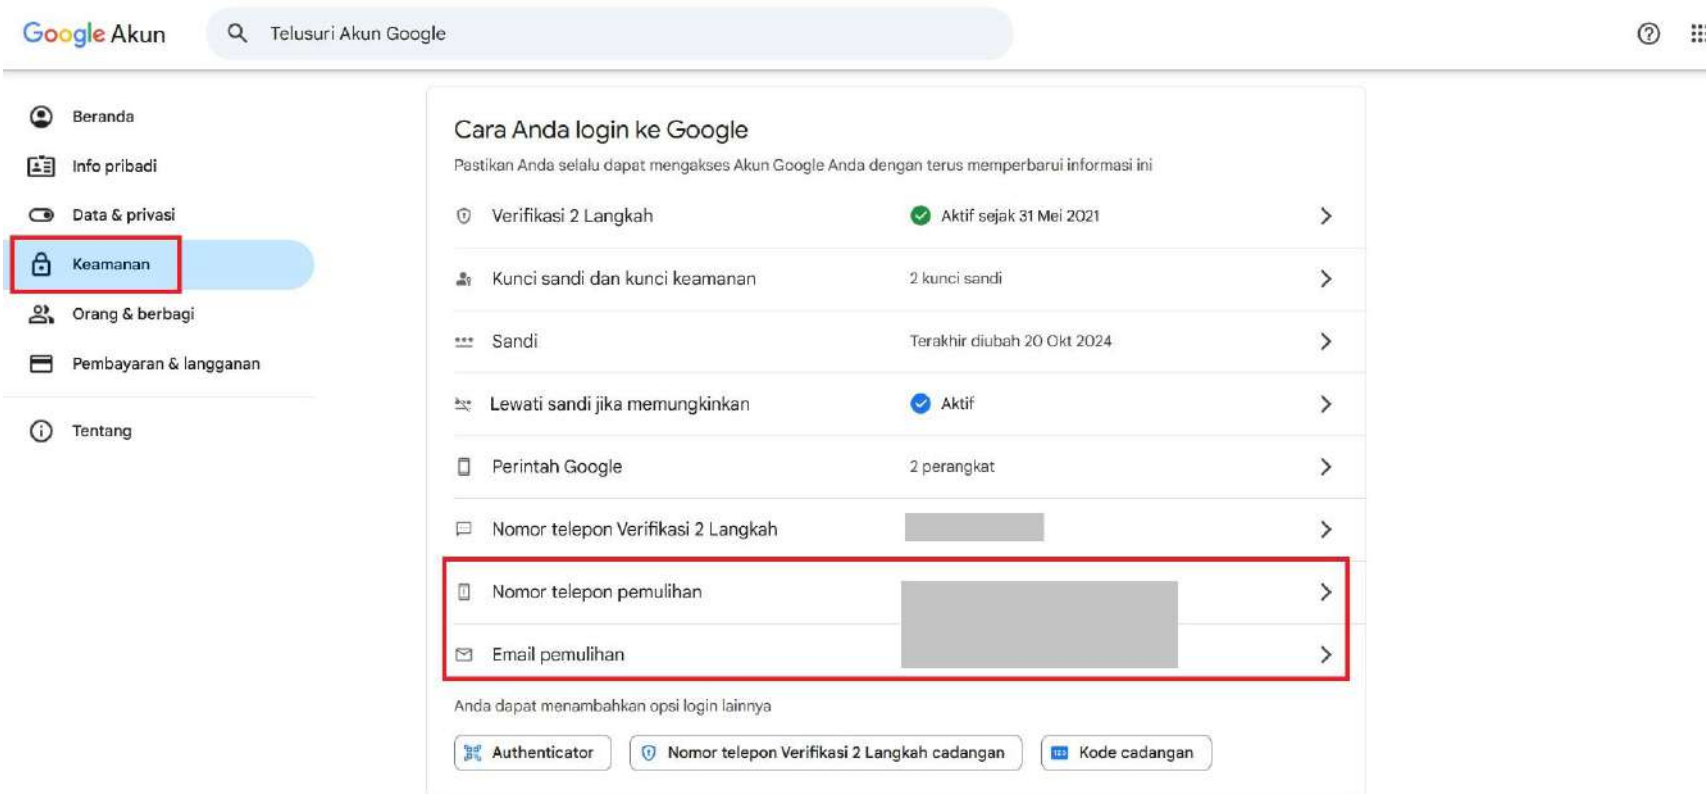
Google Akun

Telusuri Akun Google

Beranda

Info pribadi

Data & privasi

Keamanan

Orang & berbagi

Pembayaran & langganan

Tentang

Cara Anda login ke Google

Pastikan Anda selalu dapat mengakses Akun Google Anda dengan terus memperbarui informasi ini

| | | |
|---|---|---|
| Verifikasi 2 Langkah | Aktif sejak 31 Mei 2021 | > |
| Kunci sandi dan kunci keamanan | 2 kunci sandi | > |
| Sandi | Terakhir diubah 20 Okt 2024 | > |
| Lewati sandi jika memungkinkan | Aktif | > |
| Perintah Google | 2 perangkat | > |
| Nomor telepon Verifikasi 2 Langkah | | > |
| Nomor telepon pemulihan | | > |
| Email pemulihan | | > |

Anda dapat menambahkan opsi login lainnya

Authenticator

Nomor telepon Verifikasi 2 Langkah cadangan

Kode cadangan